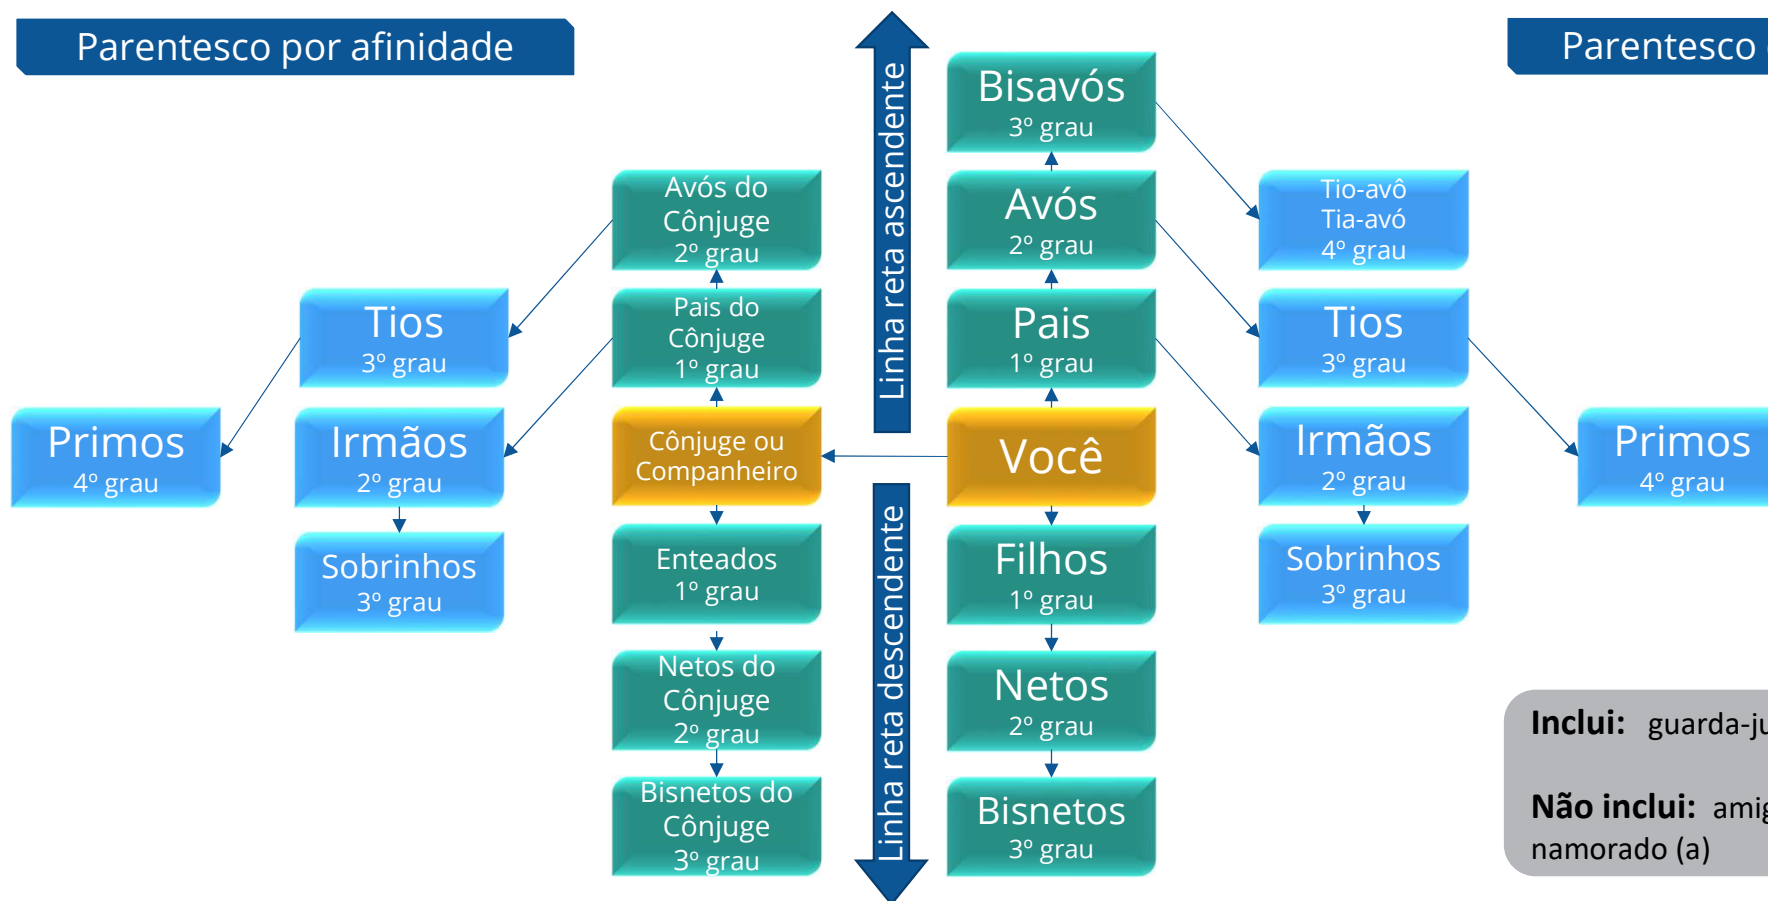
Parentesco por afinidade

Parentesco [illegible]

Linha reta ascendente

Linha reta descendente

Bisavós
3º grau

Avós
2º grau

Pais
1º grau

Você

Filhos
1º grau

Netos
2º grau

Bisnetos
3º grau

Tio-avô
Tia-avó
4º grau

Tios
3º grau

Irmãos
2º grau

Sobrinhos
3º grau

Primos
4º grau

Avós do Cônjuge
2º grau

Pais do Cônjuge
1º grau

Cônjuge ou Companheiro

Enteados
1º grau

Netos do Cônjuge
2º grau

Bisnetos do Cônjuge
3º grau

Tios
3º grau

Irmãos
2º grau

Sobrinhos
3º grau

Primos
4º grau

Inclui: guarda-ju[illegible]

Não inclui: amig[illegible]
namorado (a)